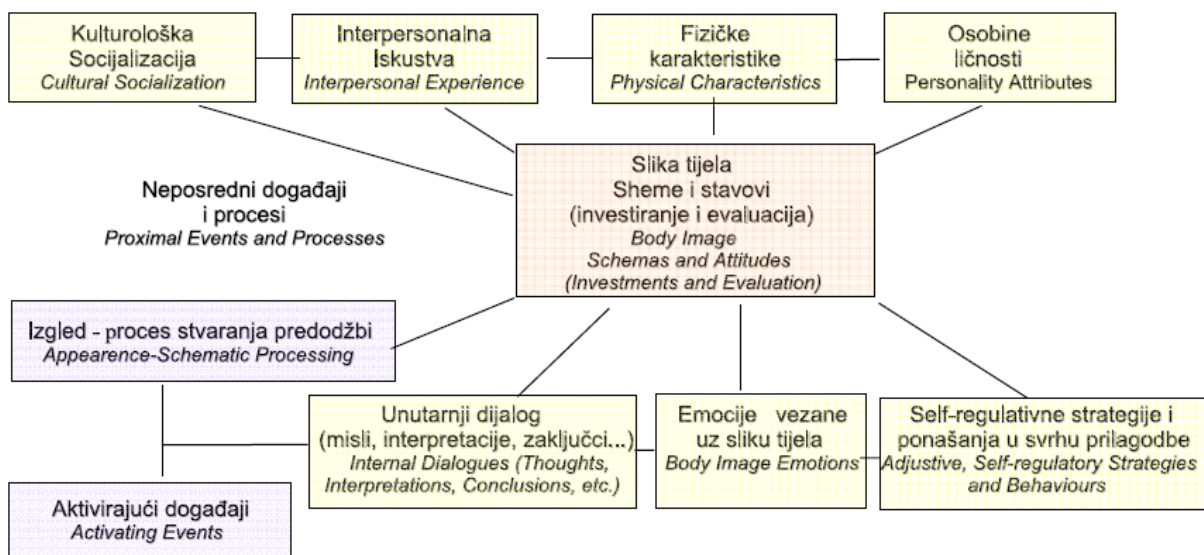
Kulturološka Socijalizacija
Cultural Socialization

Interpersonalna Iskustva
Interpersonal Experience

Fizičke karakteristike
Physical Characteristics

Osobine ličnosti
Personality Attributes

Slika tijela
Sheme i stavovi
(investiranje i evaluacija)
Body Image
Schemas and Attitudes
(Investments and Evaluation)

Neposredni događaji i procesi
Proximal Events and Processes

Izgled - proces stvaranja predodžbi
Appearence-Schematic Processing

Unutarnji dijalog
(misli, interpretacije, zaključci...)
Internal Dialogues (Thoughts, Interpretations, Conclusions, etc.)

Emocije vezane uz sliku tijela
Body Image Emotions

Self-regulativne strategije i ponašanja u svrhu prilagodbe
Adjustive, Self-regulatory Strategies and Behaviours

Aktivirajući događaji
Activating Events